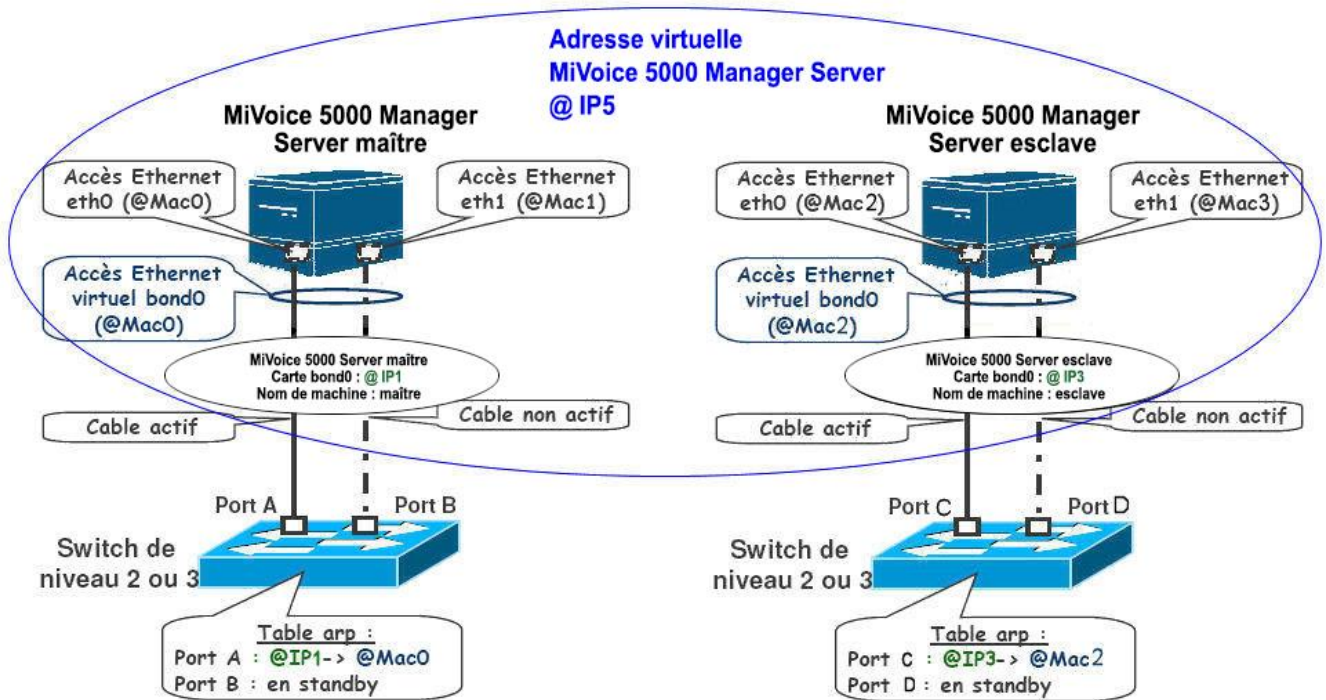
Adresse virtuelle
MiVoice 5000 Manager Server
@ IP5

MiVoice 5000 Manager Server maître

Accès Ethernet eth0 (@Mac0)

Accès Ethernet eth1 (@Mac1)

Accès Ethernet virtuel bond0 (@Mac0)

MiVoice 5000 Server maître
Carte bond0 : @ IP1
Nom de machine : maître

Cable non actif

Cable actif

Port A

Port B

Switch de niveau 2 ou 3

Table arp :
Port A : @IP1-> @Mac0
Port B : en standby

MiVoice 5000 Manager Server esclave

Accès Ethernet eth0 (@Mac2)

Accès Ethernet eth1 (@Mac3)

Accès Ethernet virtuel bond0 (@Mac2)

MiVoice 5000 Server esclave
Carte bond0 : @ IP3
Nom de machine : esclave

Cable non actif

Cable actif

Port C

Port D

Switch de niveau 2 ou 3

Table arp :
Port C : @IP3-> @Mac2
Port D : en standby